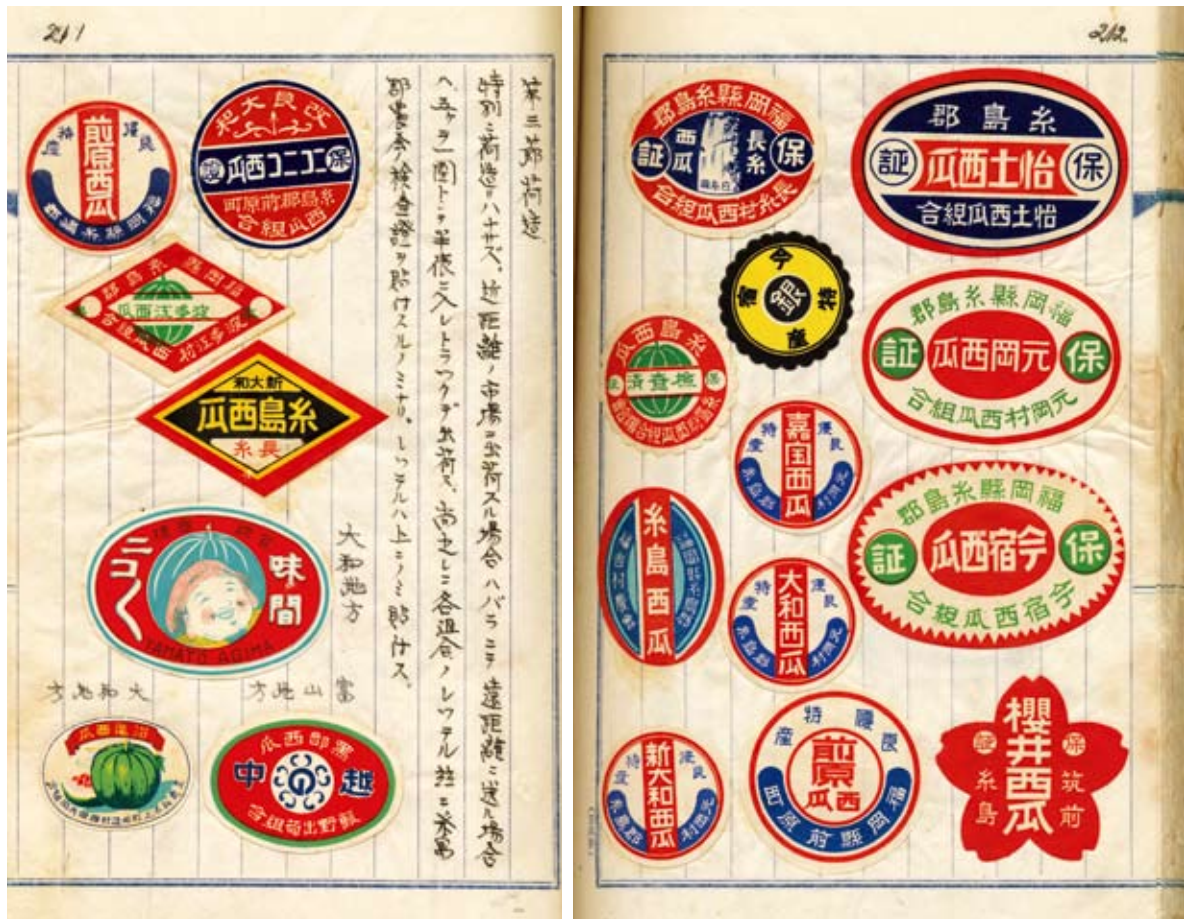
211

第三節 荷造

特別ニ荷造ハナサズ。近距離ノ市場ニ出荷スル場合ハバラニテ、遠距離ニ送ル場合ヘ、三乃至二個トシテ半俵ニ入レトラツクデ出荷ス。尚之レニ各組合ノレツテル並ニ糸島郡農会検査証ヲ貼付スルノミナリ。レツテルハ上ニノミ貼付ス。

大和地方

富山地方

大和地方

改良大和
保 エコニ西瓜
糸島郡前原町
西瓜組合

良 優 特産
前原西瓜
糸島郡前原町

福岡県 糸島郡
玄洋多江西瓜
玄洋多江村西瓜組合

新大和
糸島西瓜
長糸

味間
こつく
YAMATO AGIMA

富山西瓜

越の中

212

福岡県糸島郡
保 長糸 西瓜 証
長糸村西瓜組合

糸島郡
保 怡土西瓜 証
怡土西瓜組合

今宿 特産

福岡県糸島郡
保 元岡西瓜 証
元岡村西瓜組合

糸島西瓜

優良 特産
嘉国西瓜

福岡県糸島郡
保 今宿西瓜 証
今宿西瓜組合

糸島西瓜

優良 特産
大和西瓜

優良 特産
新大和西瓜

優良 特産
前原西瓜
福岡県前原町

櫻井西瓜
筑前 糸島